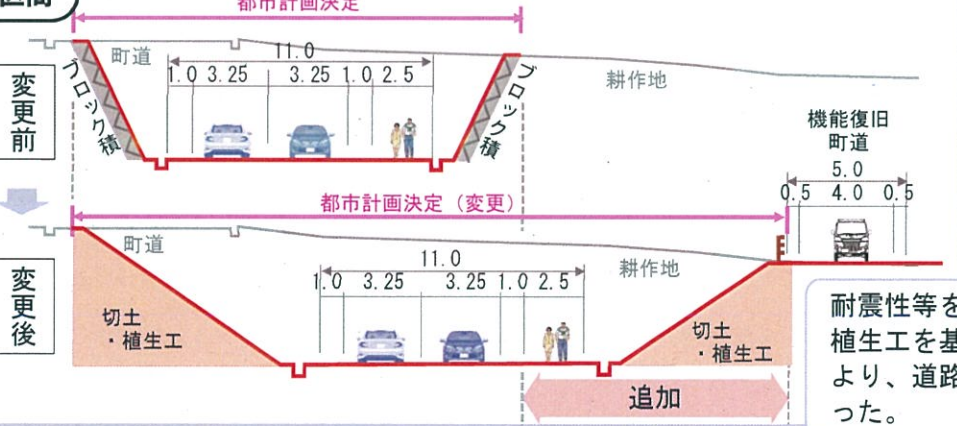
区間

都市計画決定

変更前

町道

11.0

1.0 3.25 3.25 1.0 2.5

ブロック積

ブロック積

耕作地

機能復旧町道

5.0

0.5 4.0 0.5

都市計画決定（変更）

変更後

町道

11.0

1.0 3.25 3.25 1.0 2.5

耕作地

切土・植生工

切土・植生工

追加

耐震性等を植生工を基より、道路った。